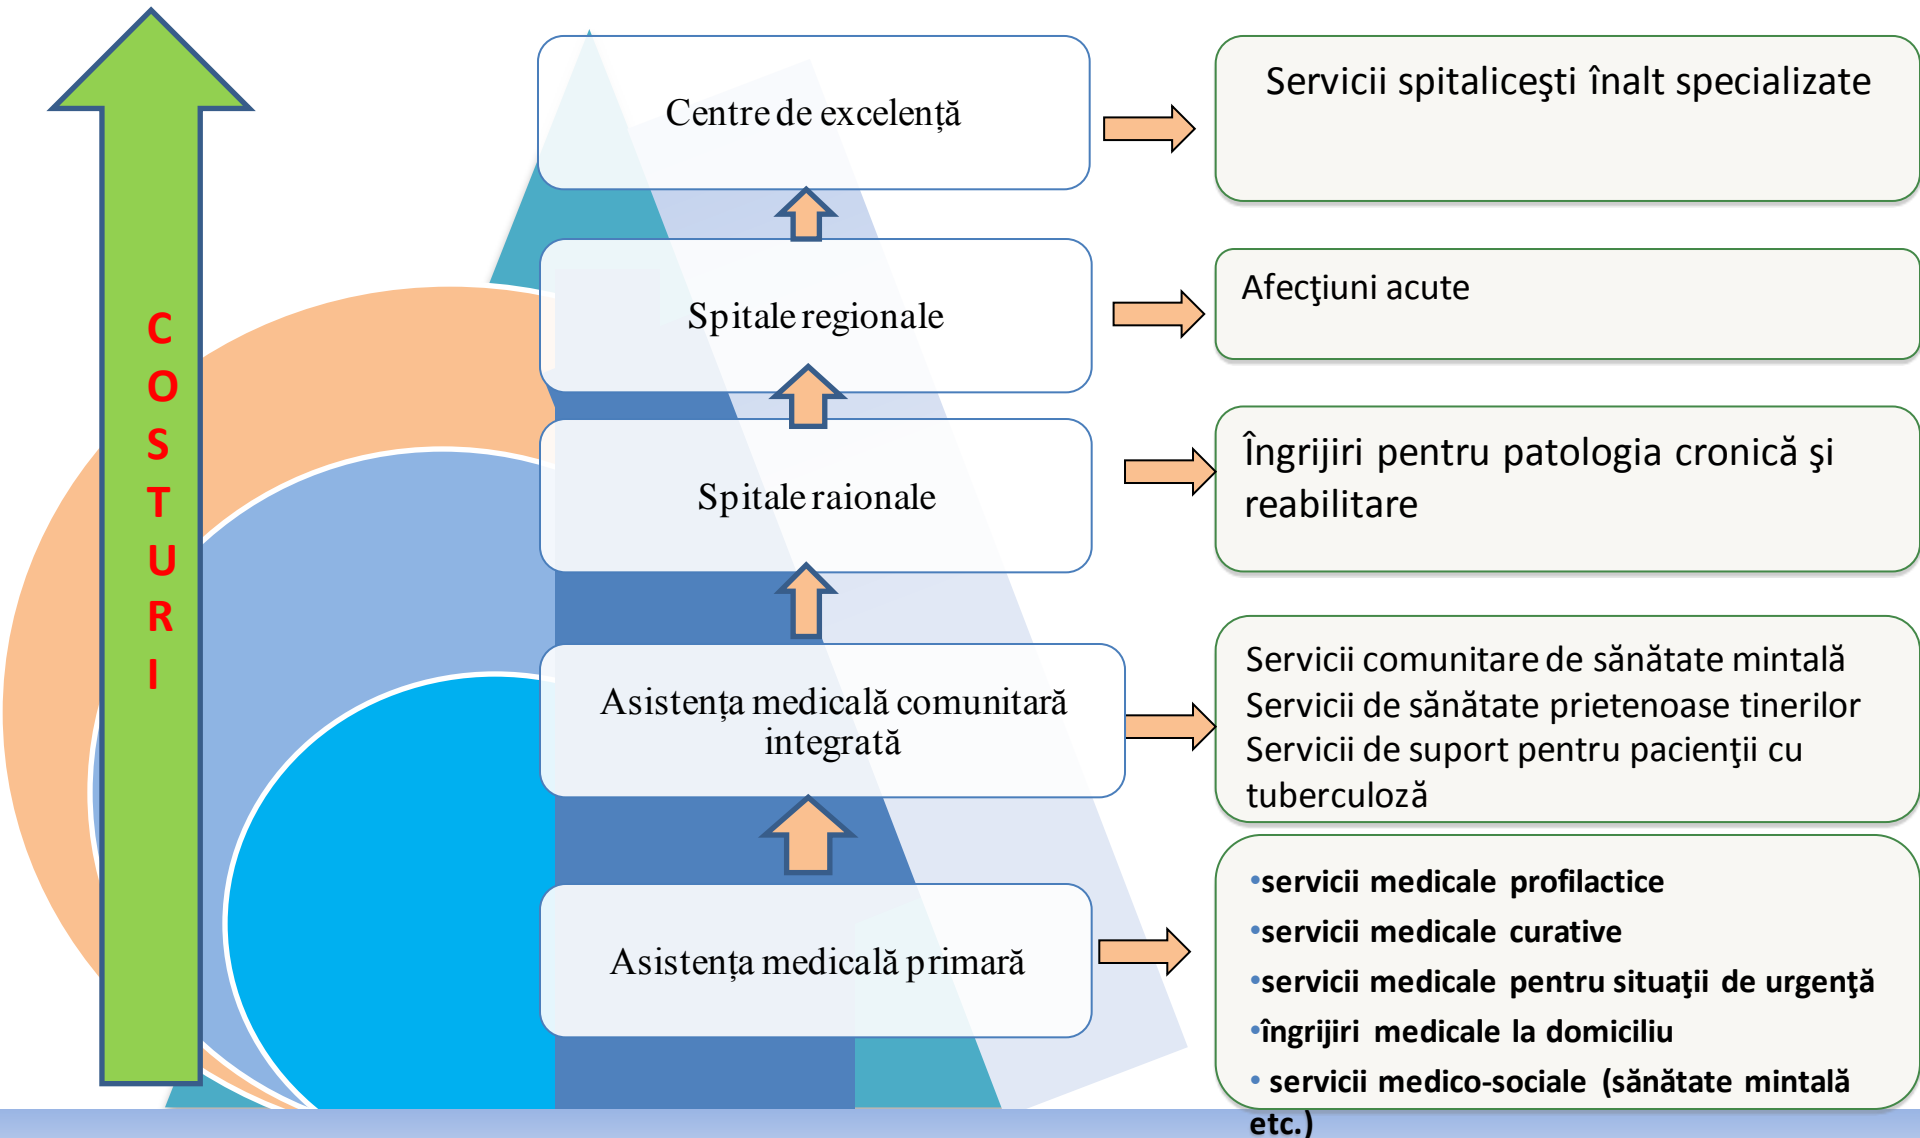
COSTURI

Centre de excelență

Spitale regionale

Spitale raionale

Asistența medicală comunitară integrată

Asistența medicală primară

Servicii spitaliceşti înalt specializate

Afecţiuni acute

Îngrijiri pentru patologia cronică şi reabilitare

Servicii comunitare de sănătate mintală
Servicii de sănătate prietenoase tinerilor
Servicii de suport pentru pacienţii cu tuberculoză

•servicii medicale profilactice
•servicii medicale curative
•servicii medicale pentru situaţii de urgenţă
•îngrijiri medicale la domiciliu
• servicii medico-sociale (sănătate mintală etc.)